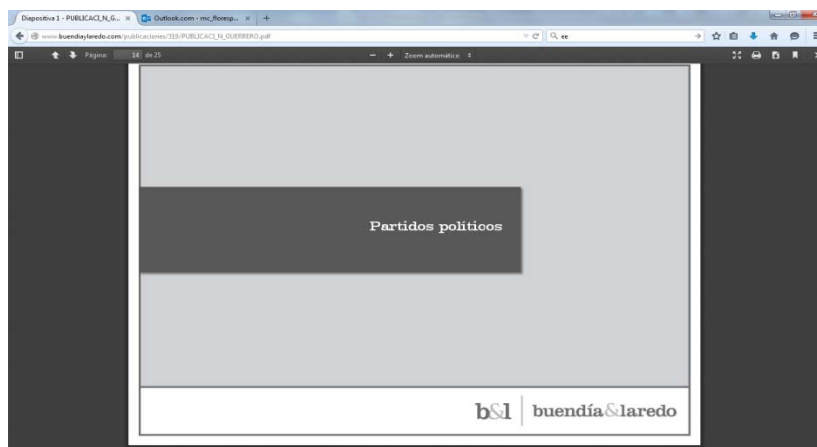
Diapositiva 1 - PUBLICACI_N_G... × Outlook.com - mc_floresp... × +

www.buendiaylaredo.com/publicaciones/319/PUBLICACI_N_GUERRERO.pdf

ee

Página 14 de 25

Zoom automático

Partidos políticos

b&l buendía&laredo